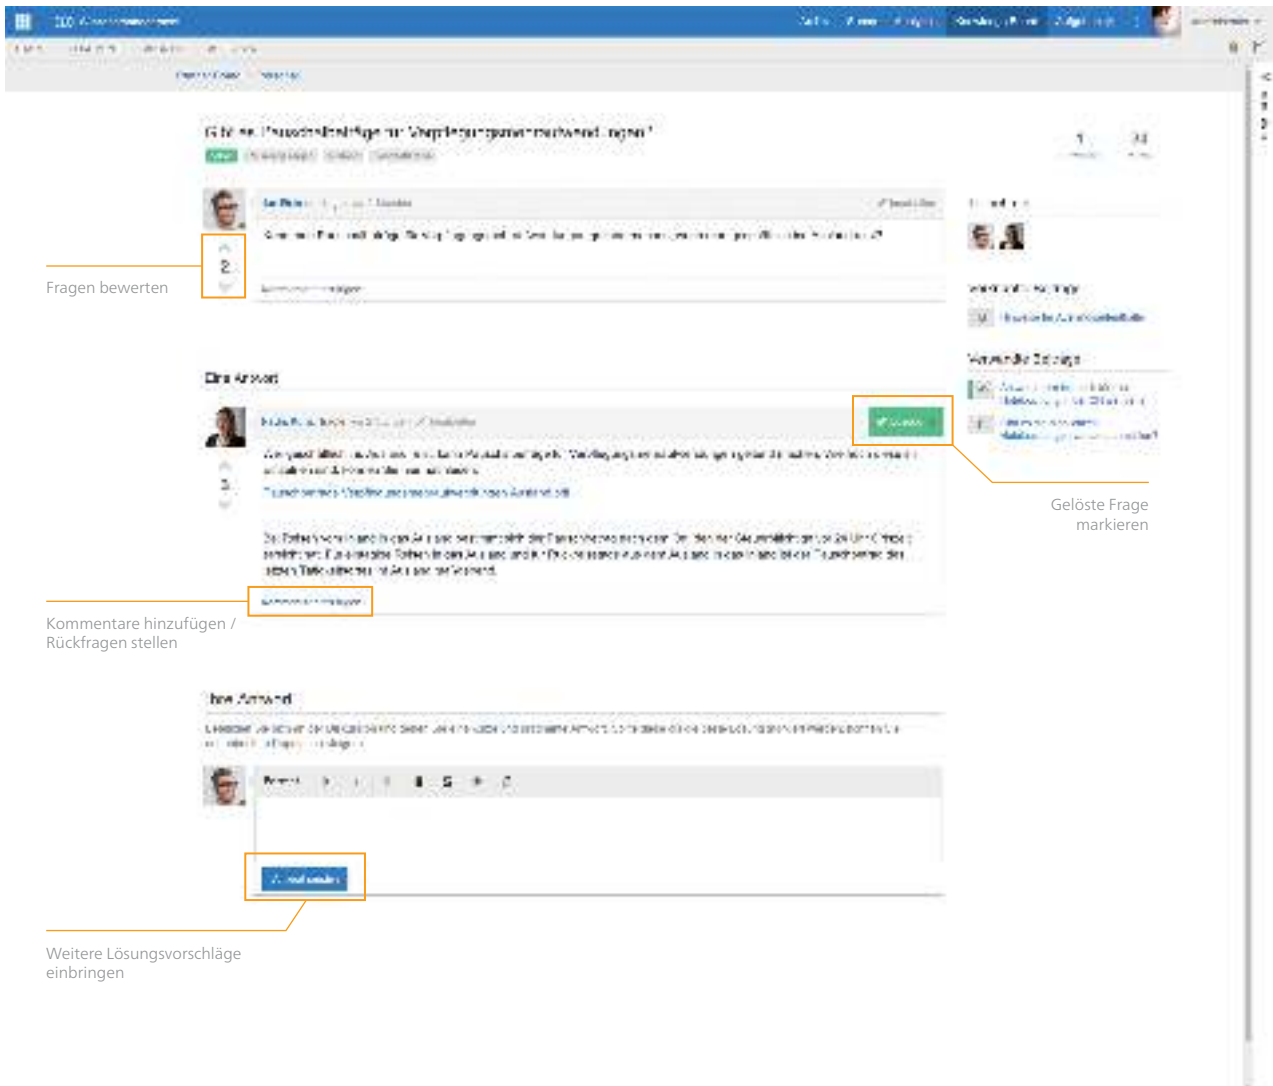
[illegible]

Gibt es Pauschalbeträge für Verpflegungsmehraufwendungen?

2

Fragen bewerten

Eine Antwort

3

Gelöste Frage markieren

Kommentare hinzufügen / Rückfragen stellen

Ihre Antwort

Weitere Lösungsvorschläge einbringen